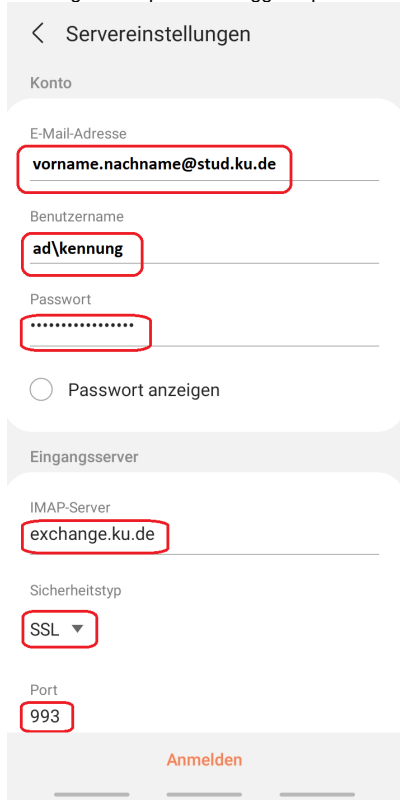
Servereinstellungen

Konto

E-Mail-Adresse

vorname.nachname@stud.ku.de

Benutzername

ad\kennung

Passwort

••••••••••••••••

Passwort anzeigen

Eingangsserver

IMAP-Server

exchange.ku.de

Sicherheitstyp

SSL

Port

993

Anmelden